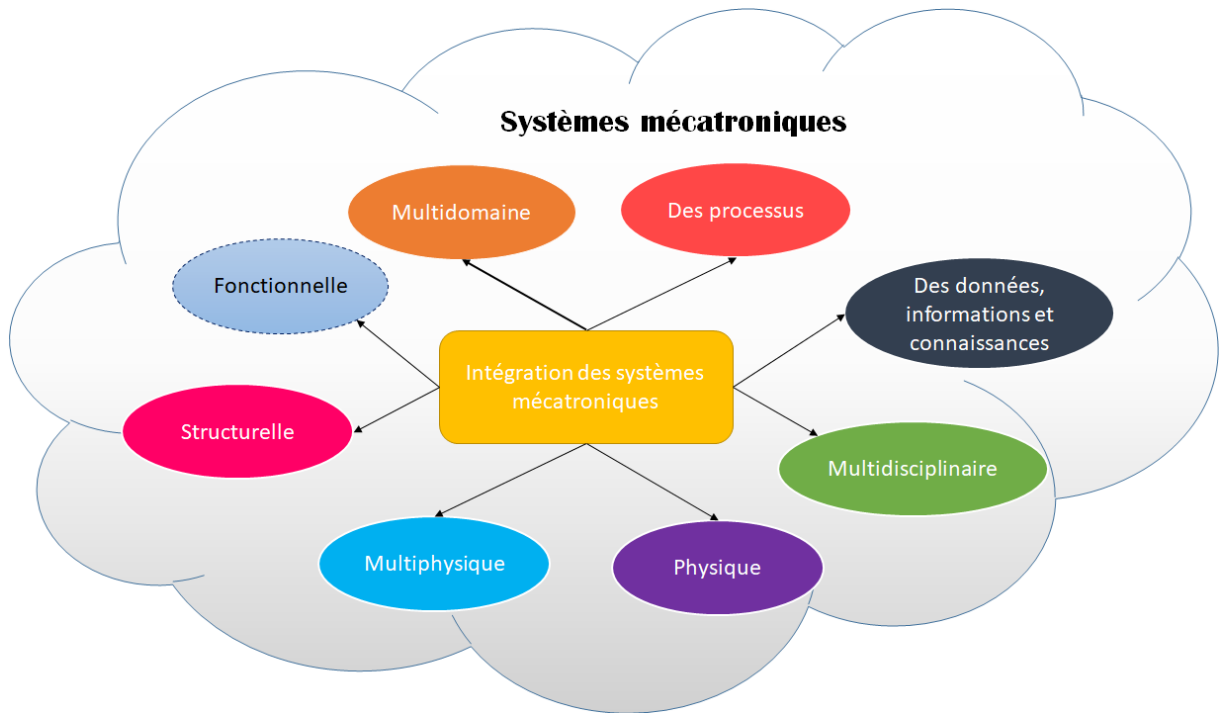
Systèmes mécatroniques

Multidomaine

Des processus

Fonctionnelle

Des données, informations et connaissances

Intégration des systèmes mécatroniques

Structurelle

Multidisciplinaire

Multiphysique

Physique